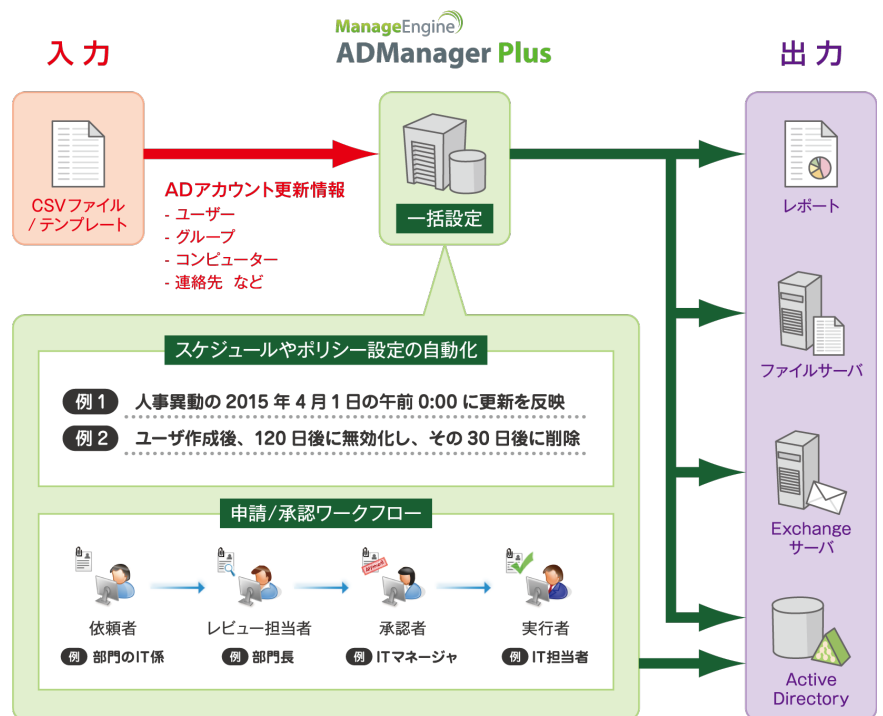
入 力

ManageEngine
ADManager Plus

出 力

CSVファイル
/テンプレート

ADアカウント更新情報
- ユーザー
- グループ
- コンピューター
- 連絡先 など

一括設定

レポート

ファイルサーバ

Exchange
サーバ

Active
Directory

スケジュールやポリシー設定の自動化

例 1 人事異動の 2015 年 4 月 1 日の午前 0:00 に更新を反映

例 2 ユーザ作成後、120 日後に無効化し、その 30 日後に削除

申請/承認ワークフロー

依頼者
例 部門のIT係

レビュー担当者
例 部門長

承認者
例 ITマネージャ

実行者
例 IT担当者